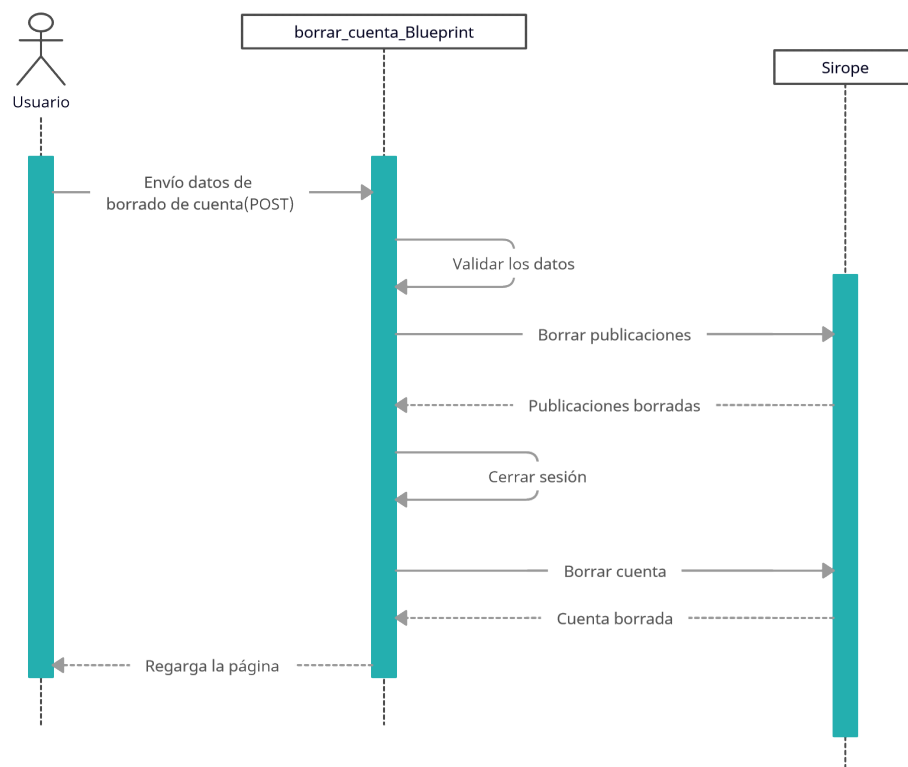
Usuario

borrar_cuenta_Blueprint

Sirope

Envío datos de borrado de cuenta(POST)

Validar los datos

Borrar publicaciones

Publicaciones borradas

Cerrar sesión

Borrar cuenta

Cuenta borrada

Regarga la página